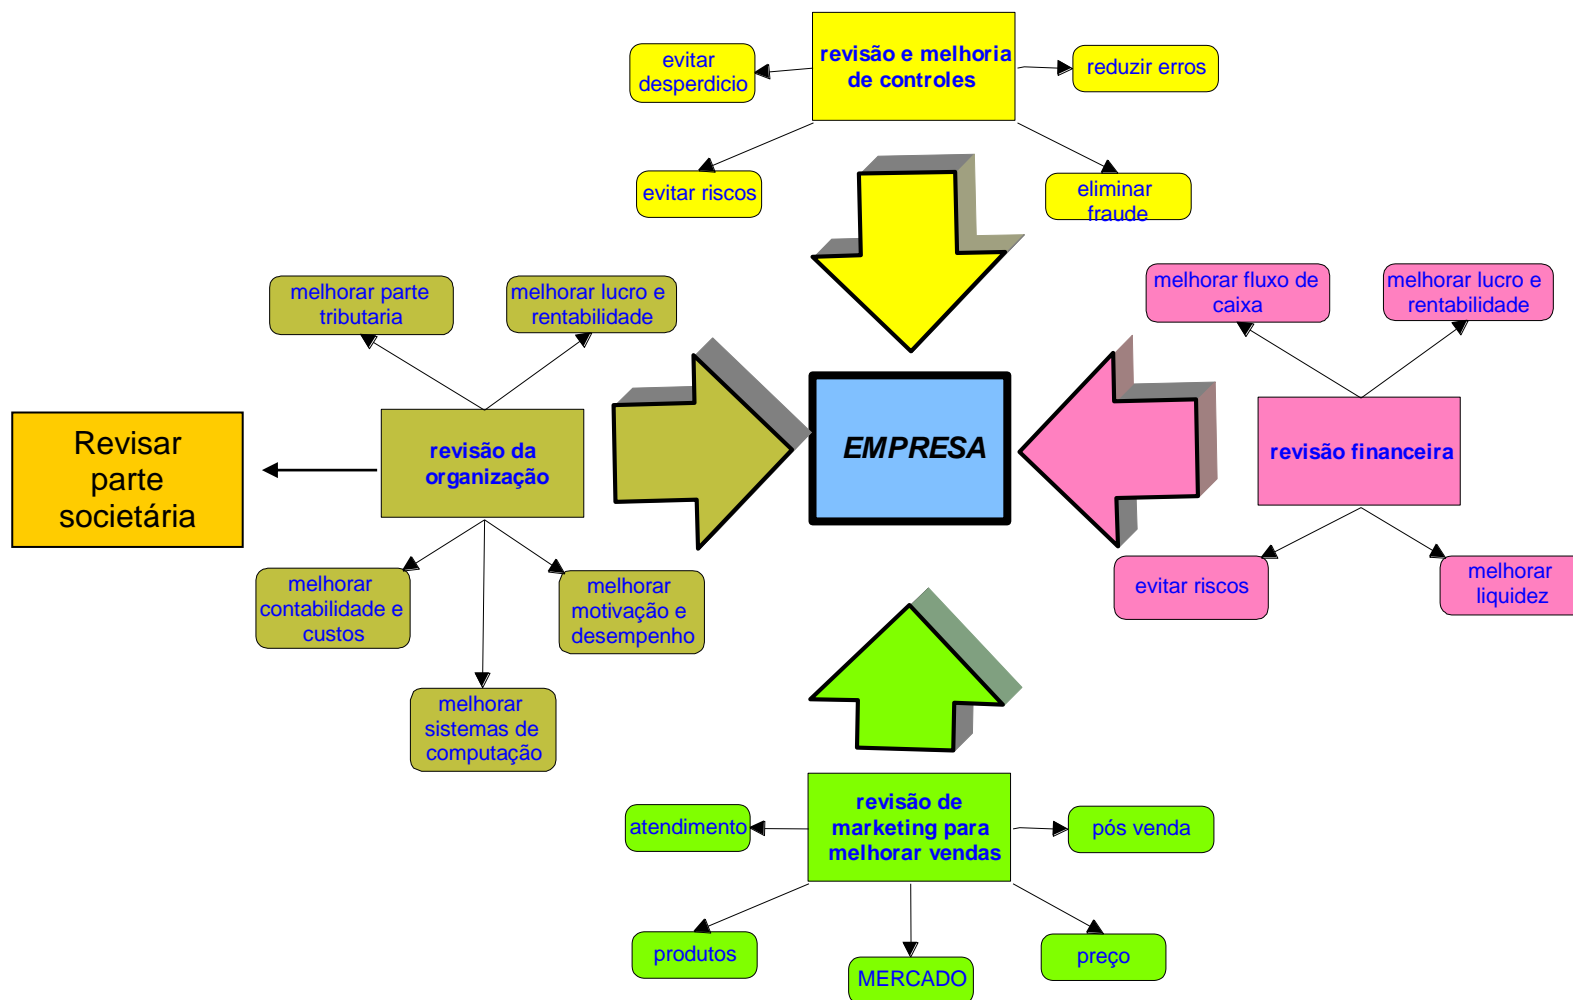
revisão e melhoria de controles

evitar desperdicio

reduzir erros

evitar riscos

eliminar fraude

melhorar parte tributaria

melhorar lucro e rentabilidade

melhorar fluxo de caixa

melhorar lucro e rentabilidade

Revisar parte societária

revisão da organização

EMPRESA

revisão financeira

melhorar contabilidade e custos

melhorar motivação e desempenho

evitar riscos

melhorar liquidez

melhorar sistemas de computação

revisão de marketing para melhorar vendas

atendimento

pós venda

produtos

MERCADO

preço